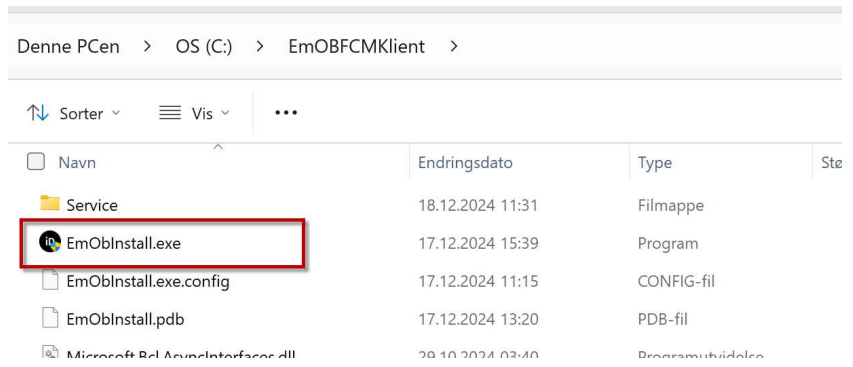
Denne PCen > OS (C:) > EmOBFCMKlient >

Sorter Vis ...

| Navn | Endringsdato | Type | Stø |
|---|---|---|---|
| Service | 18.12.2024 11:31 | Filmappe | |
| EmObInstall.exe | 17.12.2024 15:39 | Program | |
| EmObInstall.exe.config | 17.12.2024 11:15 | CONFIG-fil | |
| EmObInstall.pdb | 17.12.2024 13:20 | PDB-fil | |
| Microsoft.Bcl.AsyncInterfaces.dll | 29.10.2024 03:40 | Programutvidelse | |